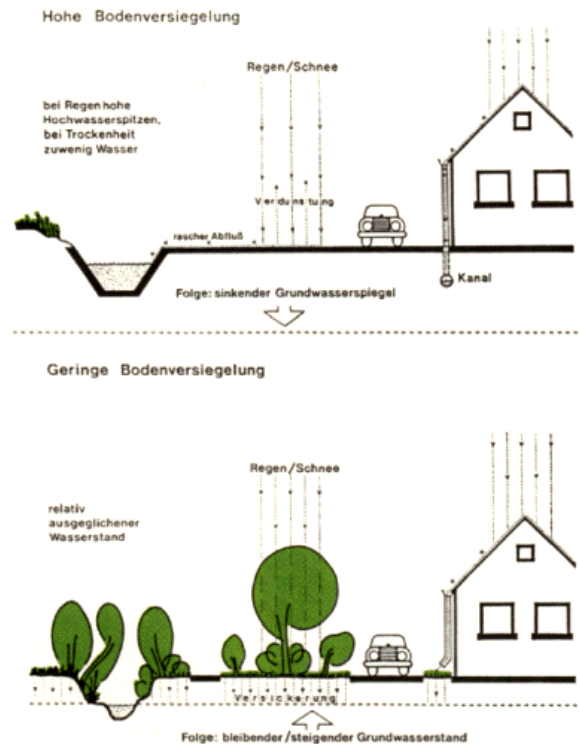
Hohe Bodenversiegelung

Regen/Schnee

bei Regen hohe Hochwasserspitzen, bei Trockenheit zuwenig Wasser

Verdunstung

rascher Abfluß

Kanal

Folge: sinkender Grundwasserspiegel

Geringe Bodenversiegelung

Regen/Schnee

relativ ausgeglichener Wasserstand

Versickerung

Folge: bleibender/steigender Grundwasserstand